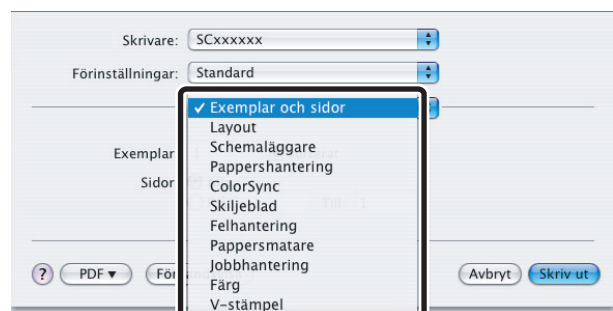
Skrivare: SCxxxxxx

Förinställningar: Standard

✓ Exemplar och sidor
Layout
Schemaläggare
Pappershantering
ColorSync
Skiljeblad
Felhantering
Pappersmatare
Jobbhantering
Färg
V-stämpel

Exemplar

Sidor

Till: 1

? PDF ▾ För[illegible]

Avbryt Skriv ut